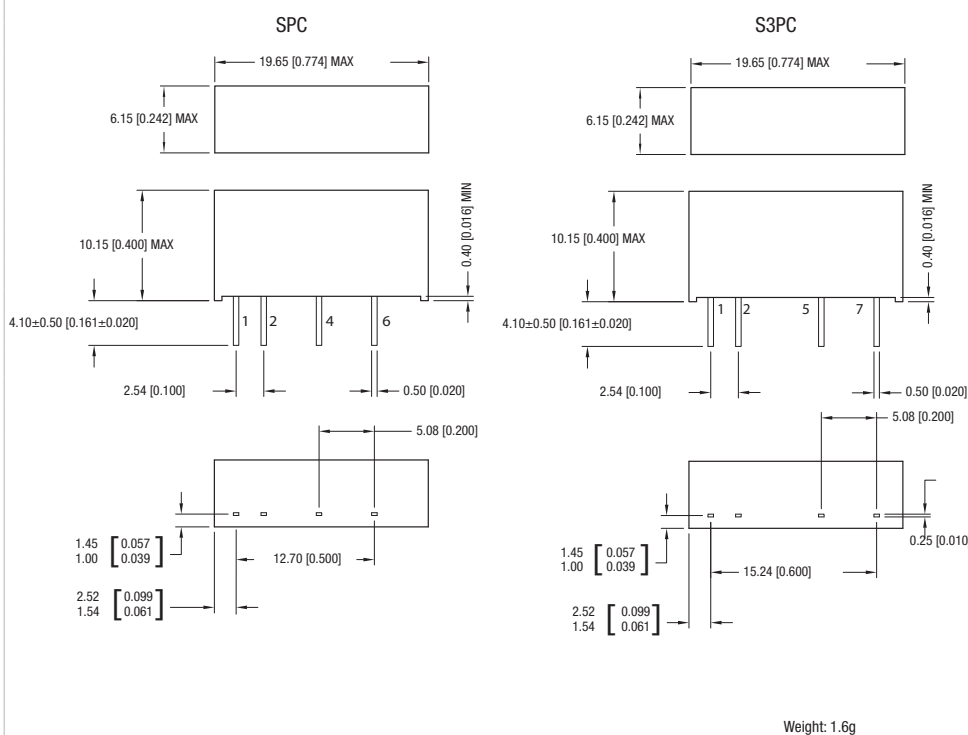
SPC

19.65 [0.774] MAX

6.15 [0.242] MAX

10.15 [0.400] MAX

0.40 [0.016] MIN

4.10±0.50 [0.161±0.020]

1 2 4 6

2.54 [0.100]

0.50 [0.020]

5.08 [0.200]

1.45 1.00 $\begin{bmatrix} 0.057 \\ 0.039 \end{bmatrix}$

12.70 [0.500]

2.52 1.54 $\begin{bmatrix} 0.099 \\ 0.061 \end{bmatrix}$

S3PC

19.65 [0.774] MAX

6.15 [0.242] MAX

10.15 [0.400] MAX

0.40 [0.016] MIN

4.10±0.50 [0.161±0.020]

1 2 5 7

2.54 [0.100]

0.50 [0.020]

5.08 [0.200]

0.25 [0.010

1.45 1.00 $\begin{bmatrix} 0.057 \\ 0.039 \end{bmatrix}$

15.24 [0.600]

2.52 1.54 $\begin{bmatrix} 0.099 \\ 0.061 \end{bmatrix}$

Weight: 1.6g